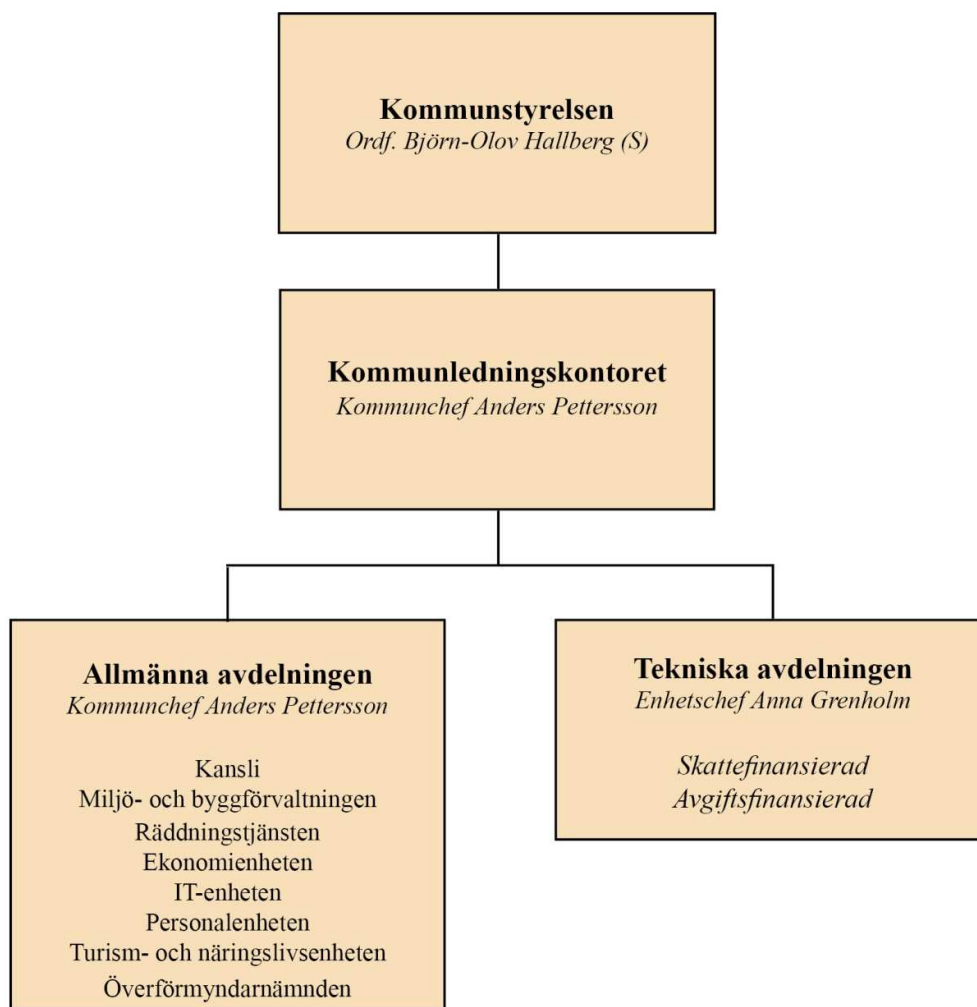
Kommunstyrelsen
Ordf. Björn-Olov Hallberg (S)

Kommunledningskontoret
Kommunchef Anders Pettersson

Allmänna avdelningen
Kommunchef Anders Pettersson

Kansli
Miljö- och byggförvaltningen
Räddningstjänsten
Ekonomienheten
IT-enheten
Personalenheten
Turism- och näringslivsenheten
Överförmyndarnämnden

Tekniska avdelningen
Enhetschef Anna Grenholm

Skattefinansierad
Avgiftsfinansierad